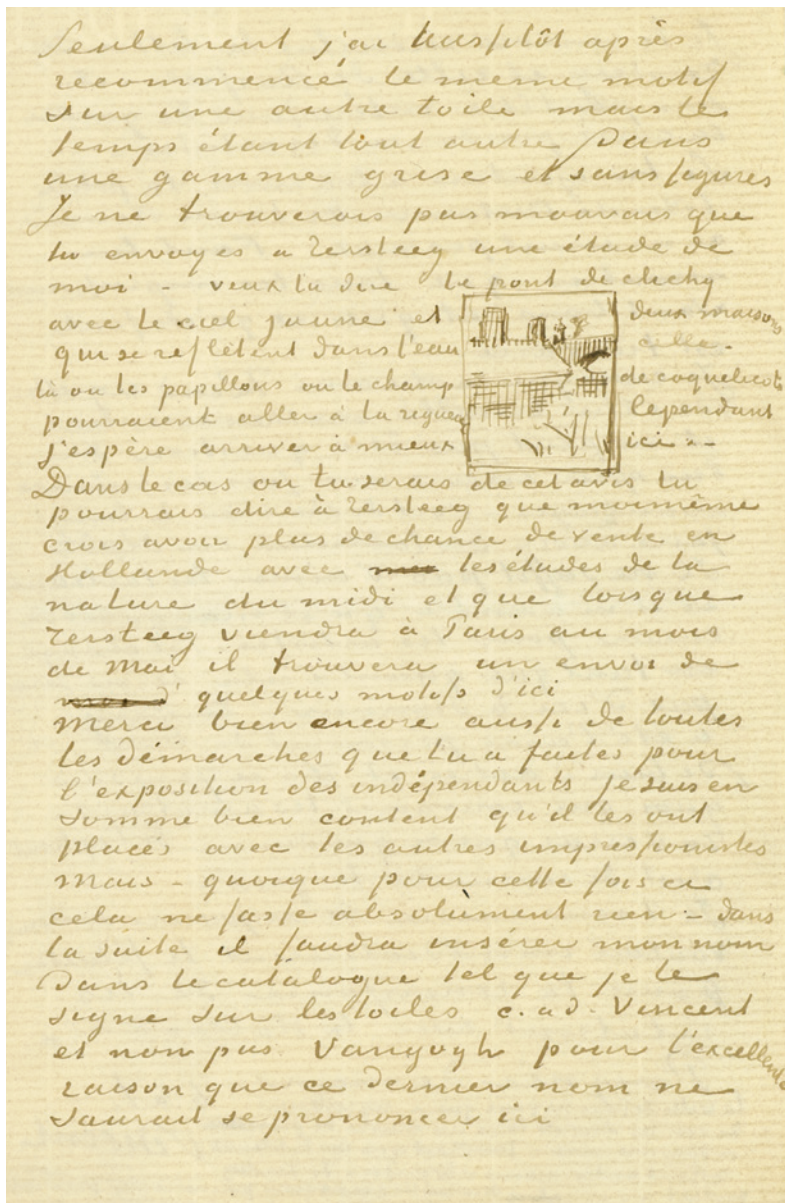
Seulement j'ai tout/sitôt après recommencé le meme motif sur une autre toile mais le temps étant tout autre dans une gamme grise et sans figures
Je ne trouverais pas mauvais que tu envoyes a Tersteeg une étude de moi - veux tu dire le pont de clichy avec le ciel jaune et deux maisons qui se reflètent dans l'eau celle-là ou les papillons ou le champ de coquelicots pourraient aller à la rigueur Cependant j'espère arriver à mieux ici. -
Dans le cas ou tu serais de cet avis tu pourrais dire à Tersteeg que moimême crois avoir plus de chance de vente en Hollande avec les études de la nature du midi et que lorsque Tersteeg viendra à Paris au mois de Mai il trouvera un envoi de quelques motifs d'ici
Merci bien encore aussi de toutes les démarches que tu a faites pour l'exposition des indépendants je suis en somme bien content qu'il les ont placés avec les autres impressionistes mais - quoique pour cette fois ci cela ne fasse absolument rien - dans la suite il faudra insérer mon nom dans le catalogue tel que je le signe sur les toiles c. a d. Vincent et non pas Vangogh pour l'excellente raison que ce dernier nom ne saurait se prononcer ici